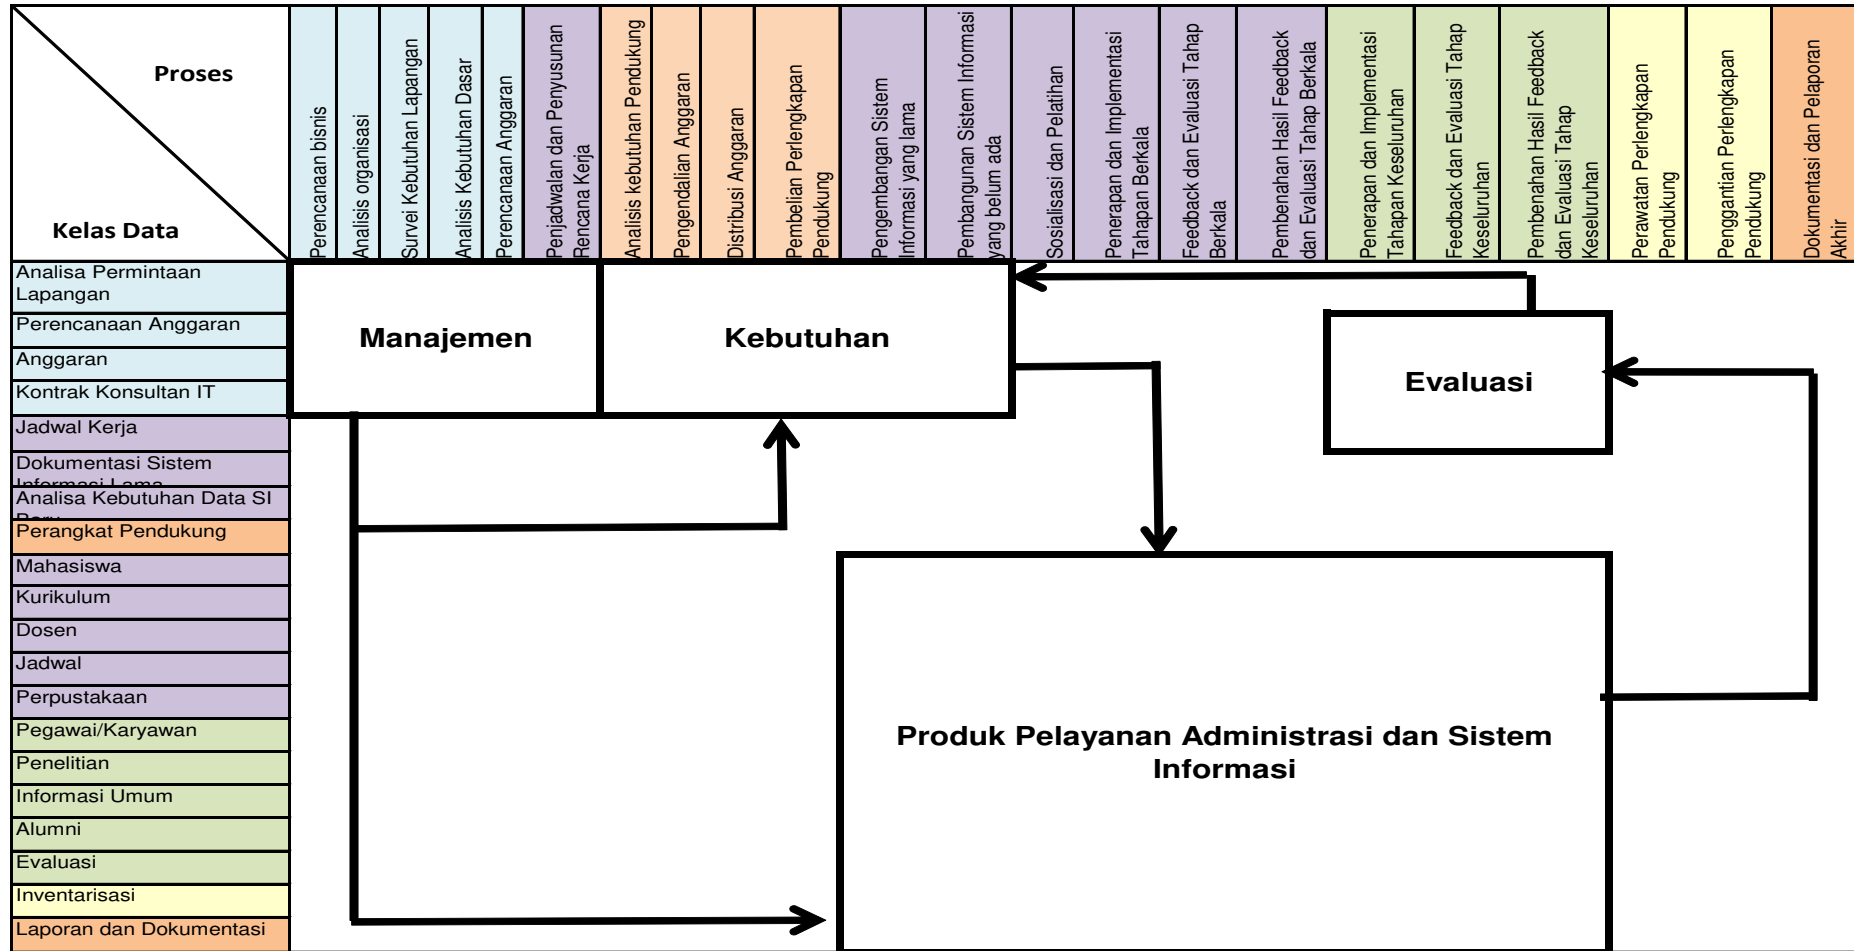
Proses

Kelas Data

Perencanaan bisnis
Analisis organisasi
Survei Kebutuhan Lapangan
Analisis Kebutuhan Dasar
Perencanaan Anggaran
Penjadwalan dan Penyusunan Rencana Kerja
Analisis kebutuhan Pendukung
Pengendalian Anggaran
Distribusi Anggaran
Pembelian Perlengkapan Pendukung
Pengembangan Sistem Informasi yang lama
Pembangunan Sistem Informasi yang belum ada
Sosialisasi dan Pelatihan
Penerapan dan Implementasi Tahapan Berkala
Feedback dan Evaluasi Tahap Berkala
Pembenahan Hasil Feedback dan Evaluasi Tahap Berkala
Penerapan dan Implementasi Tahapan Keseluruhan
Feedback dan Evaluasi Tahap Keseluruhan
Pembenahan Hasil Feedback dan Evaluasi Tahap Keseluruhan
Perawatan Perlengkapan Pendukung
Penggantian Perlengkapan Pendukung
Dokumentasi dan Pelaporan Akhir

Analisa Permintaan Lapangan
Perencanaan Anggaran
Anggaran
Kontrak Konsultan IT
Jadwal Kerja
Dokumentasi Sistem Informasi Lama
Analisa Kebutuhan Data SI Baru
Perangkat Pendukung
Mahasiswa
Kurikulum
Dosen
Jadwal
Perpustakaan
Pegawai/Karyawan
Penelitian
Informasi Umum
Alumni
Evaluasi
Inventarisasi
Laporan dan Dokumentasi

Manajemen

Kebutuhan

Evaluasi

Produk Pelayanan Administrasi dan Sistem Informasi